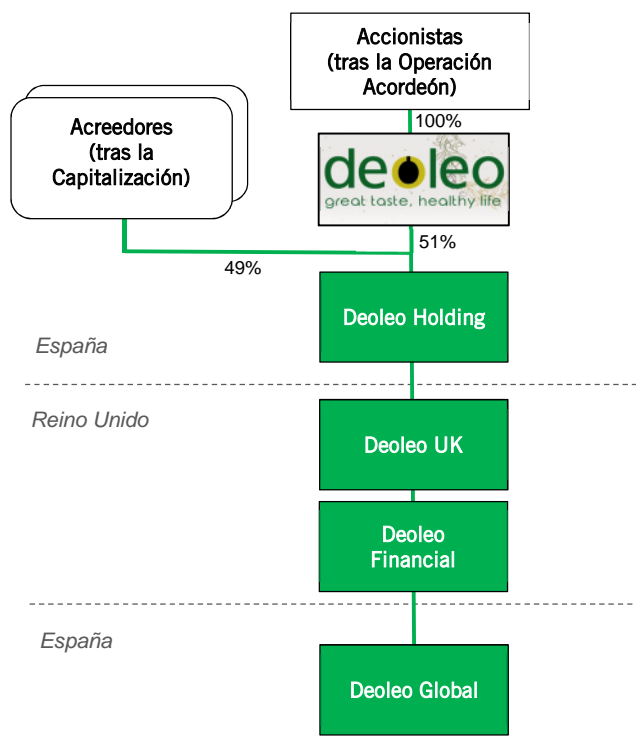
Accionistas (tras la Operación Acordeón)

100%

Acreedores (tras la Capitalización)

deoleo
great taste, healthy life

51%

49%

Deoleo Holding

España

Reino Unido

Deoleo UK

Deoleo Financial

España

Deoleo Global